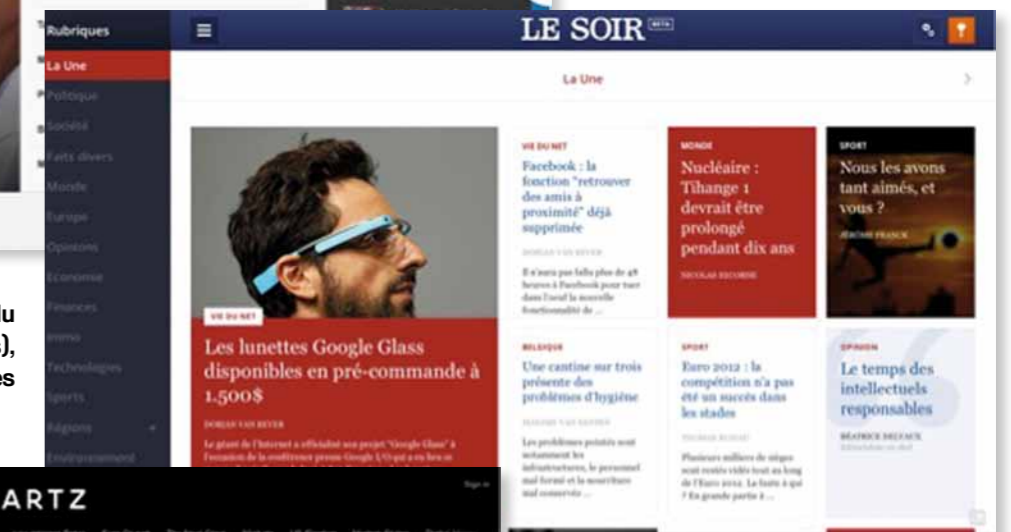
Rubriques
La Une
Politique
Société
Faits divers
Monde
Europe
Opinions
Économie
Finances
Immo
Technologies
Sports
Régions
Environnement

LE SOIR BETA

La Une

VIE DU NET
Les lunettes Google Glass disponibles en pré-commande à 1.500$
DORIAN VAN REYER
Le géant de l'Internet a officialisé son projet "Google Glass" à l'occasion de la conférence presse Google I/O qui a eu lieu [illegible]

VIE DU NET
Facebook : la fonction "retrouver des amis à proximité" déjà supprimée
DORIAN VAN REYER
Il n'aura pas fallu plus de 48 heures à Facebook pour tuer dans l'œuf la nouvelle fonctionnalité de ...

MONDE
Nucléaire : Tihange 1 devrait être prolongé pendant dix ans
NICOLAS ESCOBAR

SPORT
Nous les avons tant aimés, et vous ?
JÉRÔME FRANCK

BELGIQUE
Une cantine sur trois présente des problèmes d'hygiène
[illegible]
Les problèmes pointés sont notamment les infrastructures, le personnel mal formé et la nourriture mal conservée ...

SPORT
Euro 2012 : la compétition n'a pas été un succès dans les stades
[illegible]
Plusieurs milliers de sièges sont restés vides tout au long de l'Euro 2012. La faute à qui ? En grande partie à ...

OPINION
Le temps des intellectuels responsables
BÉATRICE DELVAUX
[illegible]

du
),
es

ARTZ
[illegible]